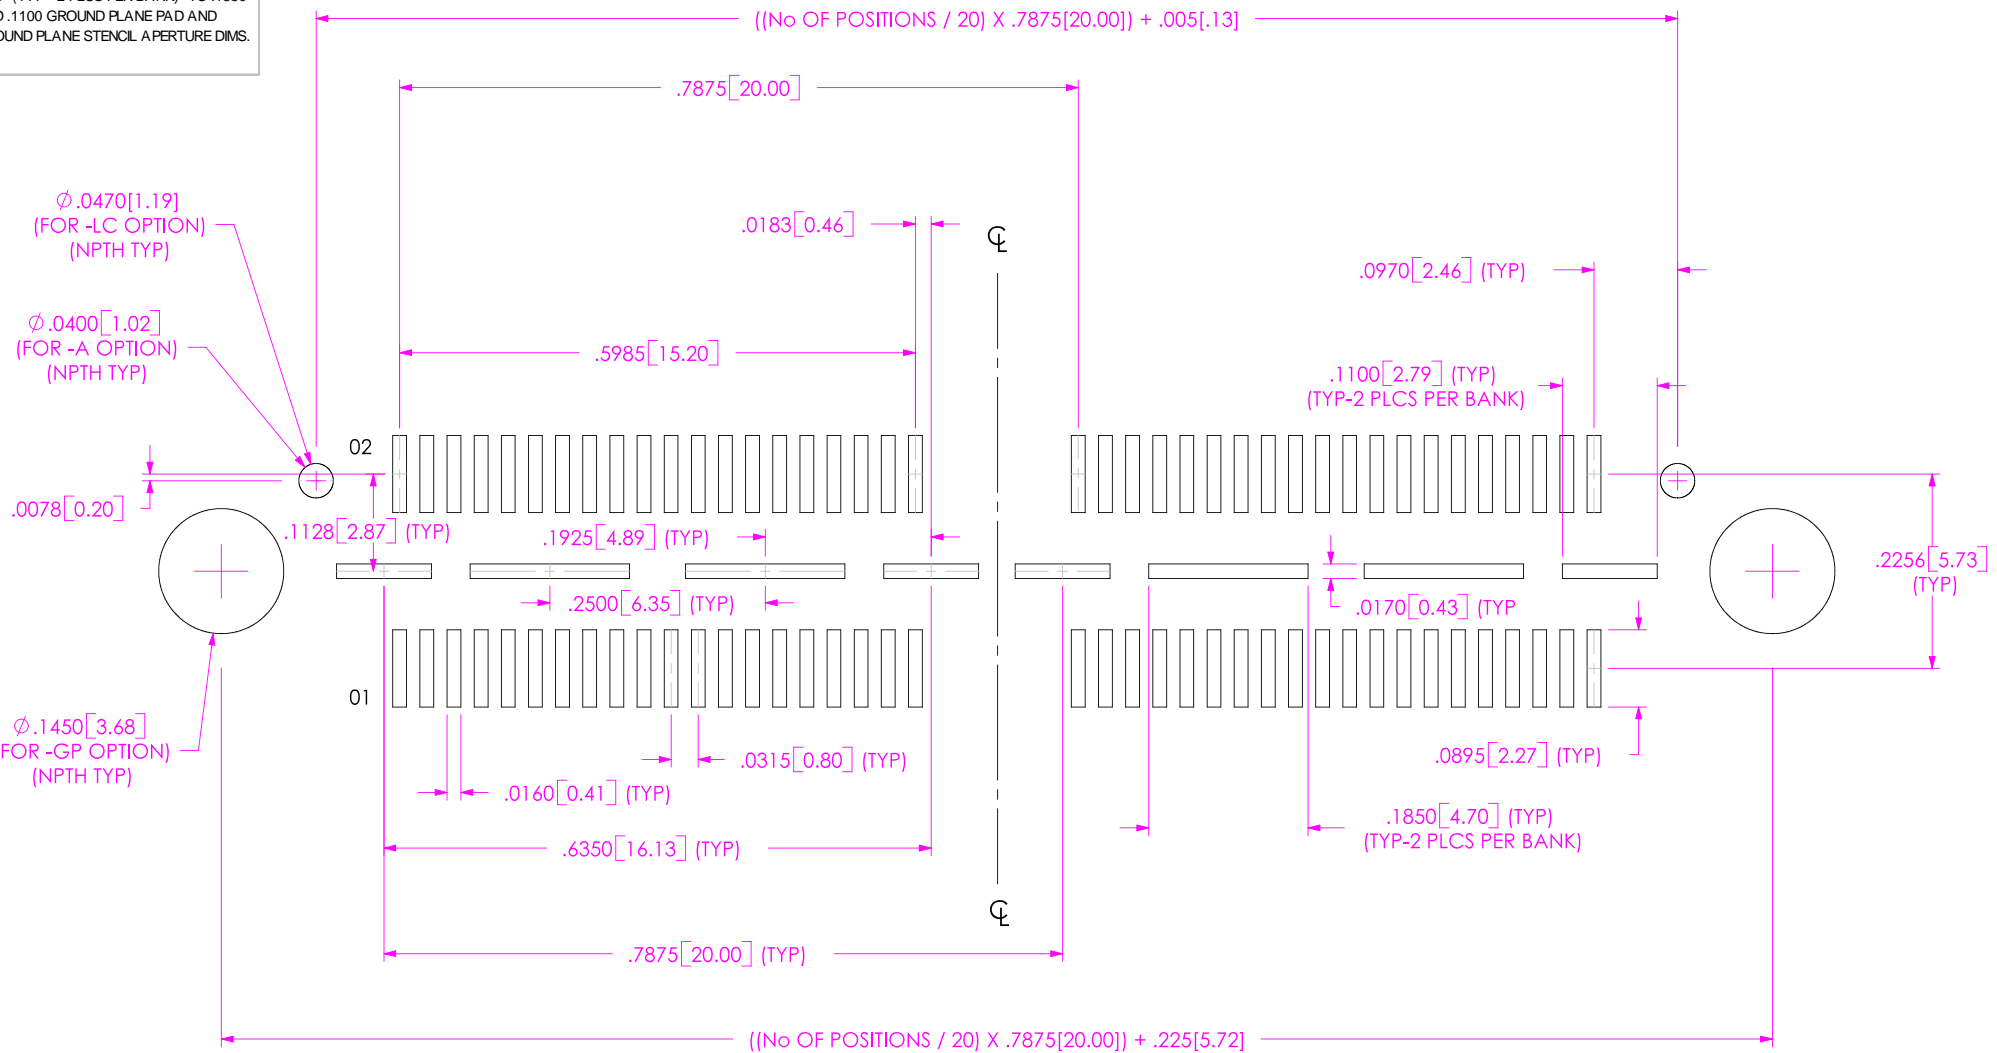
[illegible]
).1100 GROUND PLANE PAD AND
)UND PLANE STENCIL APERTURE DIMS.

((No OF POSITIONS / 20) X .7875[20.00]) + .005[.13]

.7875[20.00]

$\varnothing$.0470[1.19]
(FOR -LC OPTION)
(NPTH TYP)

.0183[0.46]

℄

.0970[2.46] (TYP)

$\varnothing$.0400[1.02]
(FOR -A OPTION)
(NPTH TYP)

.5985[15.20]

.1100[2.79] (TYP)
(TYP-2 PLCS PER BANK)

02

.0078[0.20]

.1128[2.87] (TYP)

.1925[4.89] (TYP)

.2256[5.73]
(TYP)

.2500[6.35] (TYP)

.0170[0.43] (TYP

01

$\varnothing$.1450[3.68]
FOR -GP OPTION)
(NPTH TYP)

.0315[0.80] (TYP)

.0895[2.27] (TYP)

.0160[0.41] (TYP)

.1850[4.70] (TYP)
(TYP-2 PLCS PER BANK)

.6350[16.13] (TYP)

℄

.7875[20.00] (TYP)

((No OF POSITIONS / 20) X .7875[20.00]) + .225[5.72]